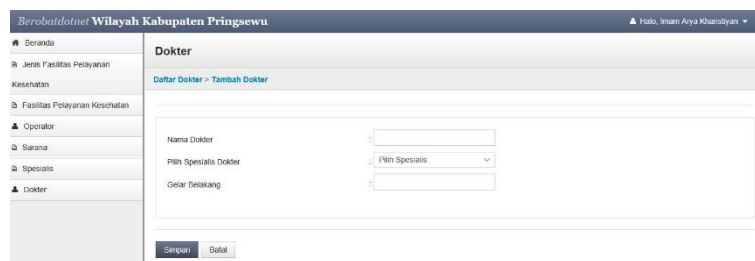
Berobatdotnet Wilayah Kabupaten Pringsewu

Halo, Imam Arya Kharisfiyan

Beranda

Jenis Fasilitas Pelayanan Kesehatan

Fasilitas Pelayanan Kesehatan

Operator

Sarana

Spesialis

Dokter

Dokter

Daftar Dokter > Tambah Dokter

Nama Dokter :

Pilih Spesialis Dokter : Pilih Spesialis

Gelar Belakang :

Simpan Batal